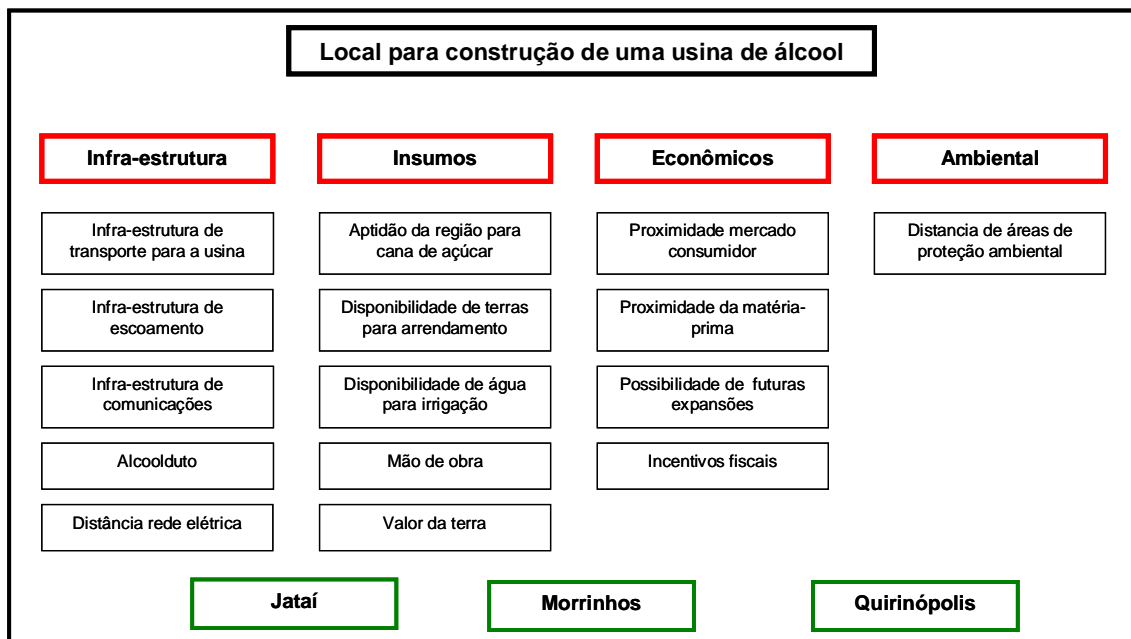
Local para construção de uma usina de álcool

Infra-estrutura

Infra-estrutura de transporte para a usina

Infra-estrutura de escoamento

Infra-estrutura de comunicações

Alcoolduto

Distância rede elétrica

Insumos

Aptidão da região para cana de açúcar

Disponibilidade de terras para arrendamento

Disponibilidade de água para irrigação

Mão de obra

Valor da terra

Econômicos

Proximidade mercado consumidor

Proximidade da matéria-prima

Possibilidade de futuras expansões

Incentivos fiscais

Ambiental

Distancia de áreas de proteção ambiental

Jataí

Morrinhos

Quirinópolis